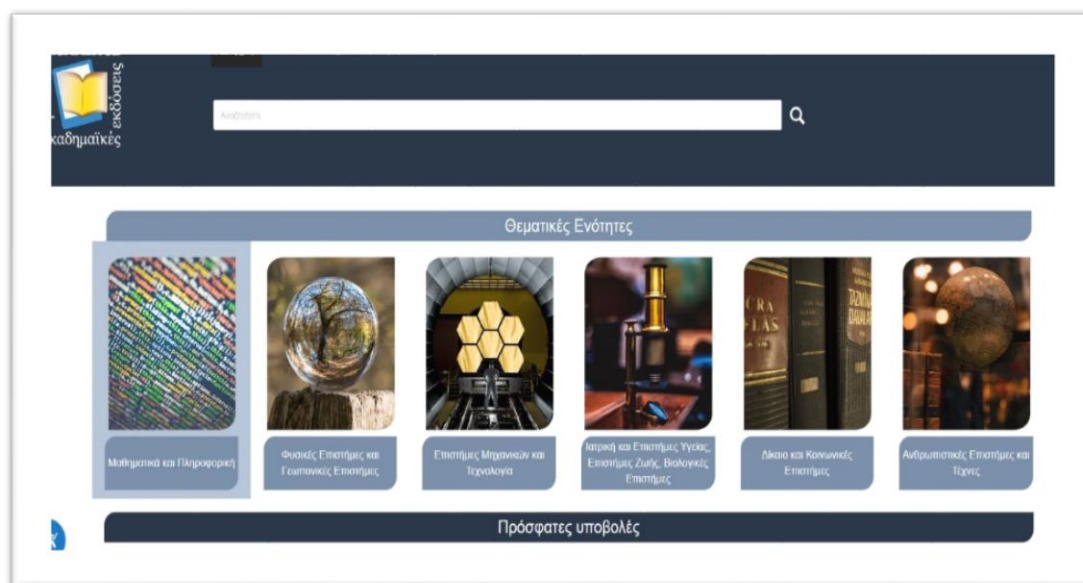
ακαδημαϊκές εκδόσεις

Αναζήτηση

Θεματικές Ενότητες

Μαθηματικά και Πληροφορική

Φυσικές Επιστήμες και Γεωπονικές Επιστήμες

Επιστήμες Μηχανικών και Τεχνολογία

Ιατρική και Επιστήμες Υγείας, Επιστήμες Ζωής, Βιολογικές Επιστήμες

Δίκαιο και Κοινωνικές Επιστήμες

Ανθρωπιστικές Επιστήμες και Τέχνες

Πρόσφατες υποβολές